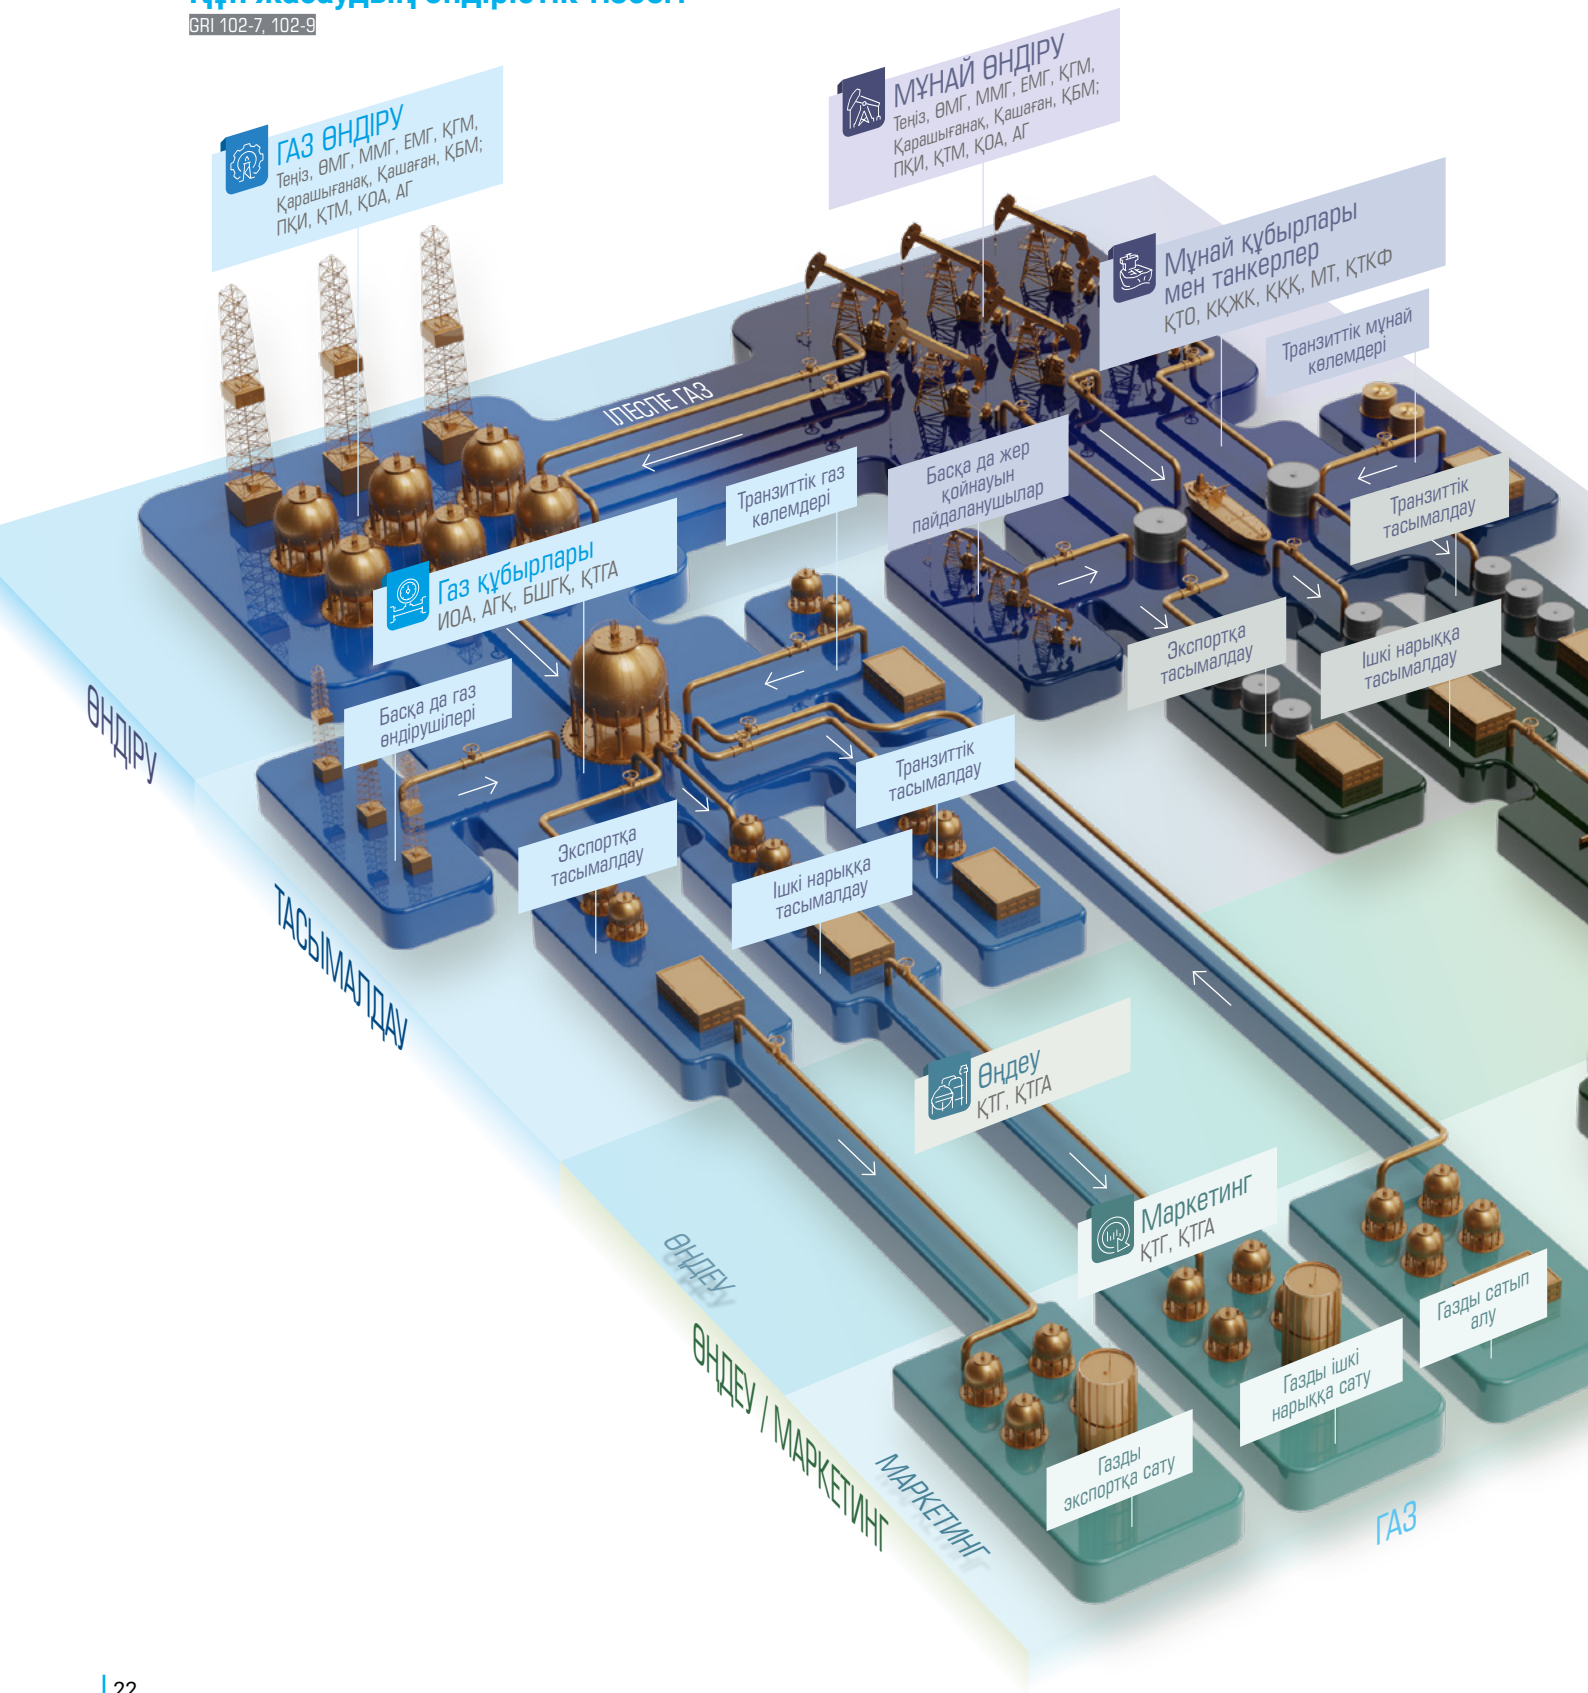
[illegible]
GRI 102-7, 102-9

ГАЗ ӨНДІРУ
Теңіз, ӨМГ, ММГ, ЕМГ, ҚГМ, Қарашығанақ, Қашаған, ҚБМ; ПҚИ, ҚТМ, ҚОА, АГ

МҰНАЙ ӨНДІРУ
Теңіз, ӨМГ, ММГ, ЕМГ, ҚГМ, Қарашығанақ, Қашаған, ҚБМ; ПҚИ, ҚТМ, ҚОА, АГ

Мұнай құбырлары мен танкерлер
ҚТО, ҚҚЖК, ҚҚҚ, МТ, ҚТҚФ

Транзиттік мұнай көлемдері

ІЛЕСПЕ ГАЗ

Транзиттік газ көлемдері

Басқа да жер қойнауын пайдаланушылар

Транзиттік тасымалдау

Газ құбырлары
ИОА, АГҚ, БШГҚ, ҚТГА

Экспортқа тасымалдау

Ішкі нарыққа тасымалдау

Басқа да газ өндірушілері

Транзиттік тасымалдау

Экспортқа тасымалдау

Ішкі нарыққа тасымалдау

ӨНДІРУ

ТАСЫМАЛДАУ

Өңдеу
ҚТГ, ҚТГА

Маркетинг
ҚТГ, ҚТГА

ӨҢДЕУ

ӨҢДЕУ / МАРКЕТИНГ

МАРКЕТИНГ

Газды сатып алу

Газды ішкі нарыққа сату

Газды экспортқа сату

ГАЗ

22